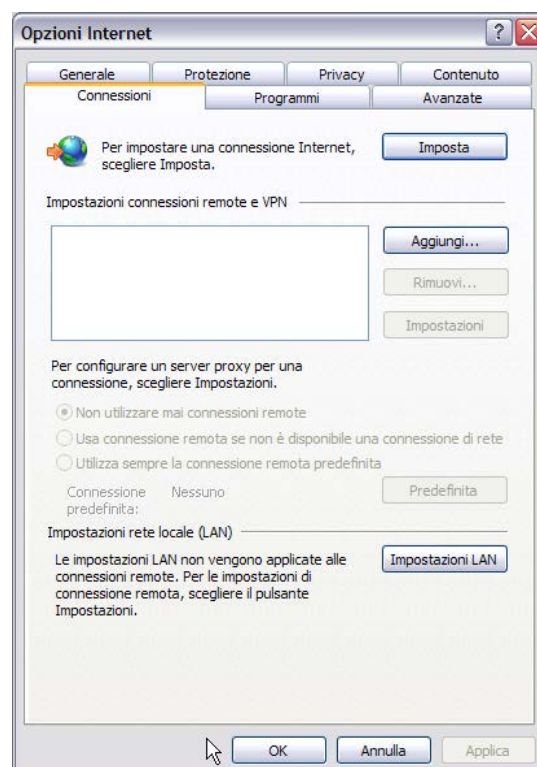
Opzioni Internet

?

Generale
Protezione
Privacy
Contenuto
Connessioni
Programmi
Avanzate

Per impostare una connessione Internet, scegliere Imposta.

Imposta

Impostazioni connessioni remote e VPN

Aggiungi...
Rimuovi...
Impostazioni

Per configurare un server proxy per una connessione, scegliere Impostazioni.

Non utilizzare mai connessioni remote
Usa connessione remota se non è disponibile una connessione di rete
Utilizza sempre la connessione remota predefinita

Connessione predefinita:
Nessuno
Predefinita

Impostazioni rete locale (LAN)

Le impostazioni LAN non vengono applicate alle connessioni remote. Per le impostazioni di connessione remota, scegliere il pulsante Impostazioni.

Impostazioni LAN

OK
Annulla
Applica